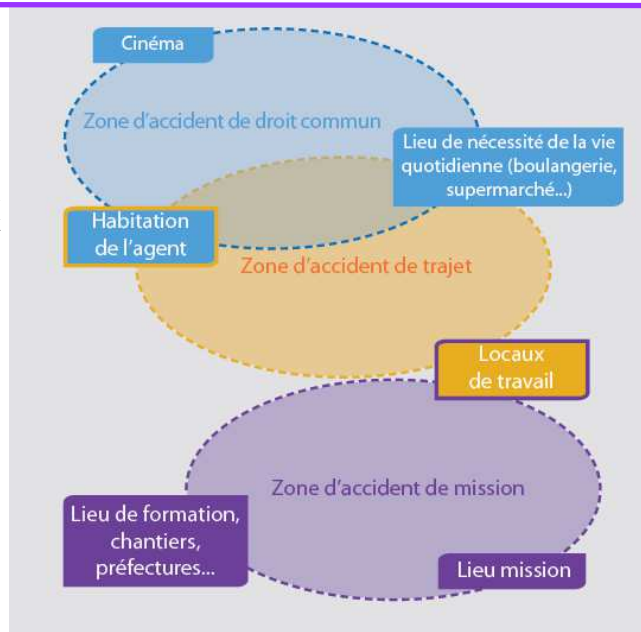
Cinéma

Zone d'accident de droit commun

Lieu de nécessité de la vie quotidienne (boulangerie, supermarché...)

Habitation de l'agent

Zone d'accident de trajet

Locaux de travail

Zone d'accident de mission

Lieu de formation, chantiers, préfectures...

Lieu mission